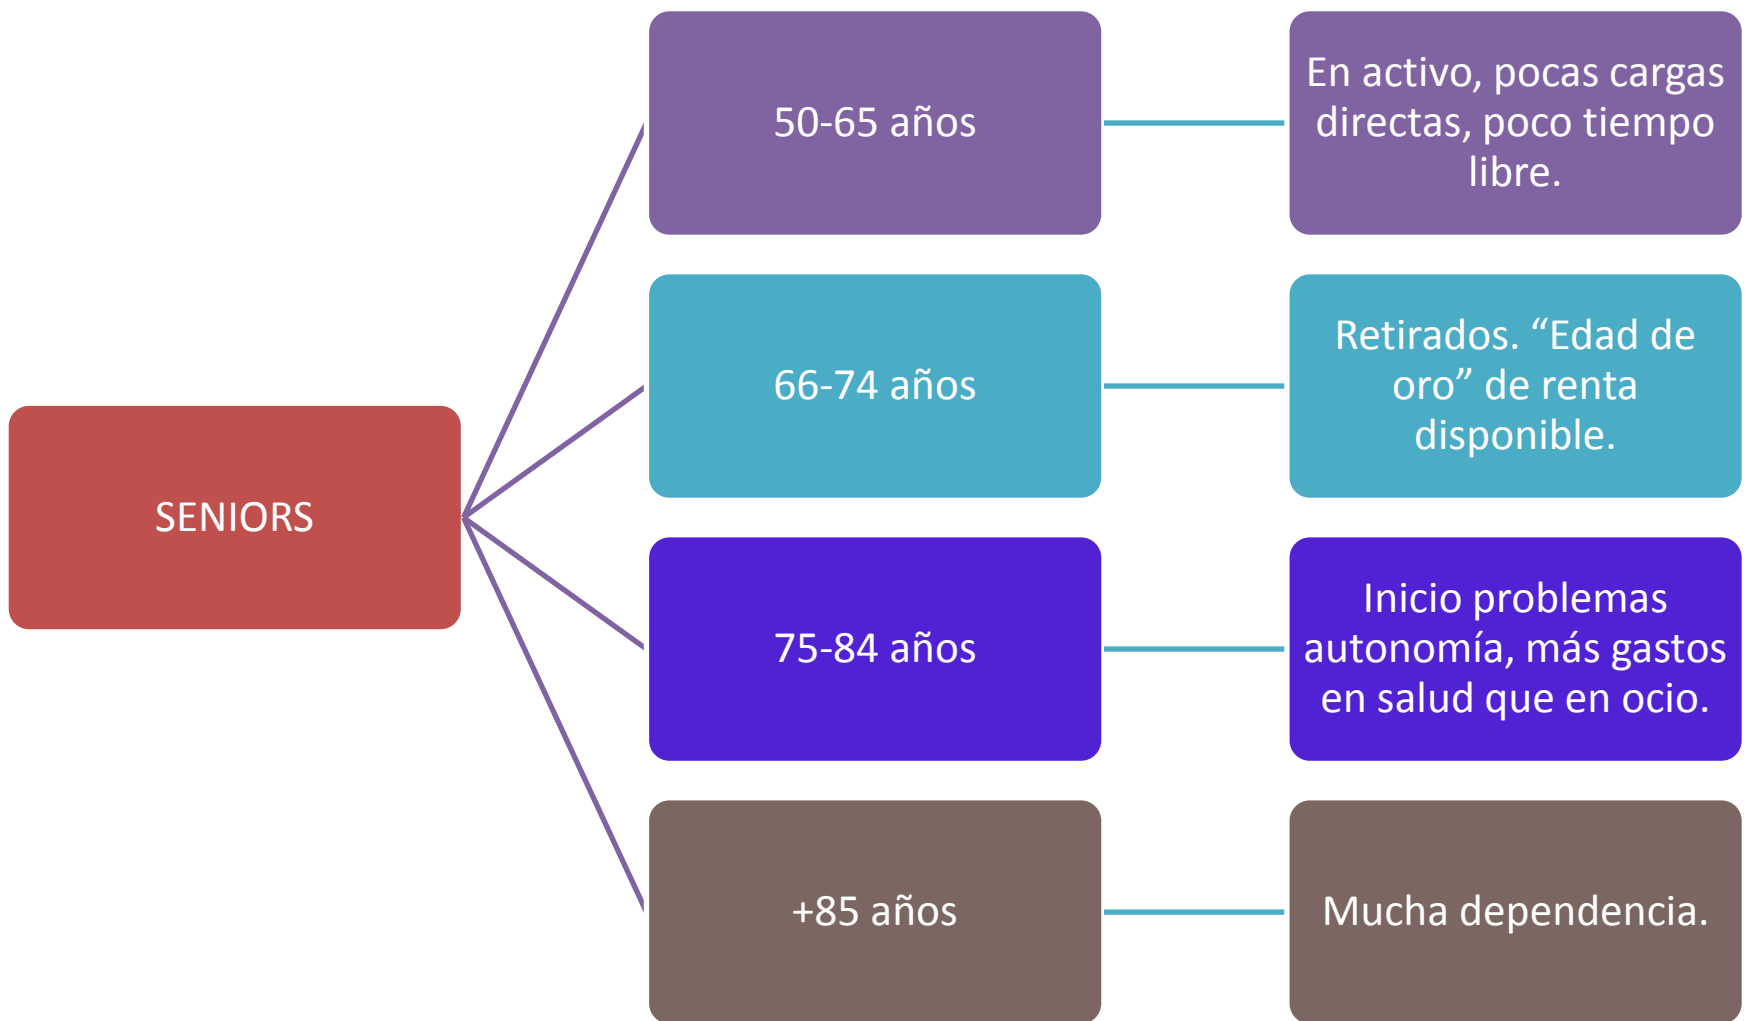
SENIORS

50-65 años

En activo, pocas cargas directas, poco tiempo libre.

66-74 años

Retirados. “Edad de oro” de renta disponible.

75-84 años

Inicio problemas autonomía, más gastos en salud que en ocio.

+85 años

Mucha dependencia.